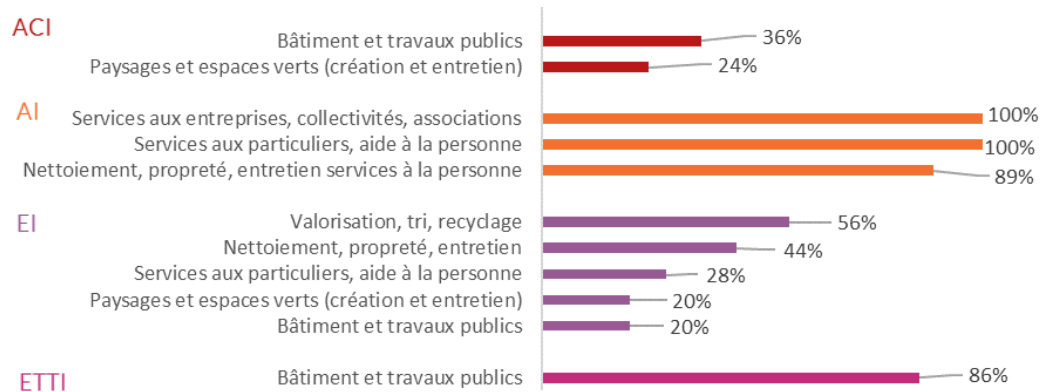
ACI
Bâtiment et travaux publics 36%
Paysages et espaces verts (création et entretien) 24%

AI
Services aux entreprises, collectivités, associations 100%
Services aux particuliers, aide à la personne 100%
Nettoiement, propreté, entretien services à la personne 89%

EI
Valorisation, tri, recyclage 56%
Nettoiement, propreté, entretien 44%
Services aux particuliers, aide à la personne 28%
Paysages et espaces verts (création et entretien) 20%
Bâtiment et travaux publics 20%

ETTI
Bâtiment et travaux publics 86%